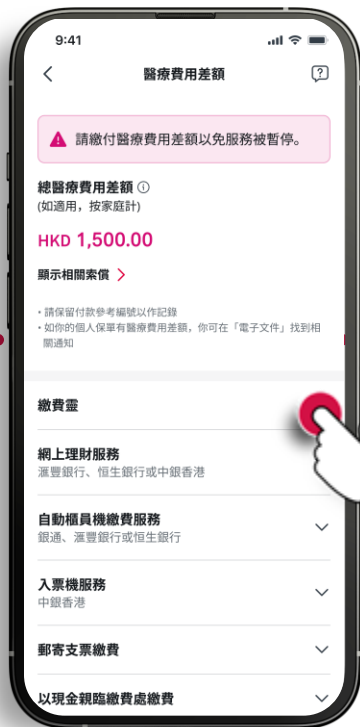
9:41

醫療費用差額

請繳付醫療費用差額以免服務被暫停。

總醫療費用差額
(如適用，按家庭計)

HKD 1,500.00

顯示相關索償

• 請保留付款參考編號以作記錄
• 如你的個人保單有醫療費用差額，你可在「電子文件」找到相關通知

繳費靈

網上理財服務
滙豐銀行、恒生銀行或中銀香港

自動櫃員機繳費服務
銀通、滙豐銀行或恒生銀行

入票機服務
中銀香港

郵寄支票繳費

以現金親臨繳費處繳費